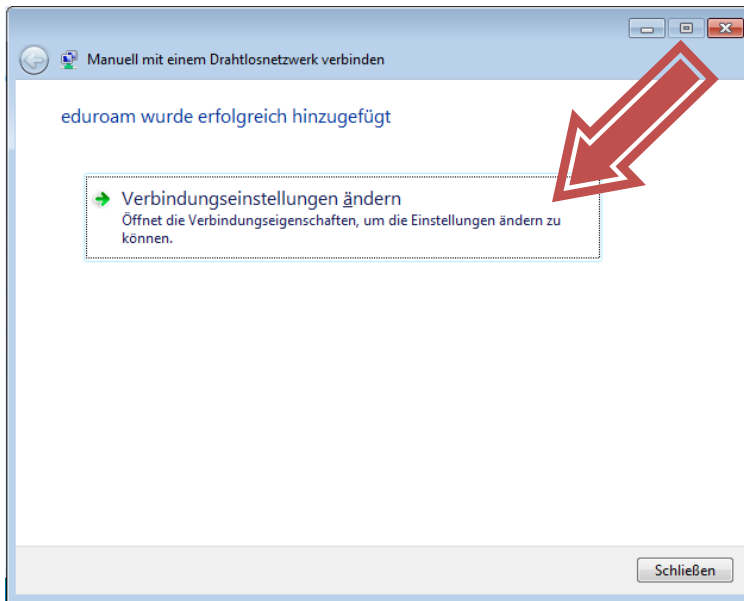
Manuell mit einem Drahtlosnetzwerk verbinden

eduroam wurde erfolgreich hinzugefügt

Verbindungseinstellungen ändern
Öffnet die Verbindungseigenschaften, um die Einstellungen ändern zu können.

Schließen